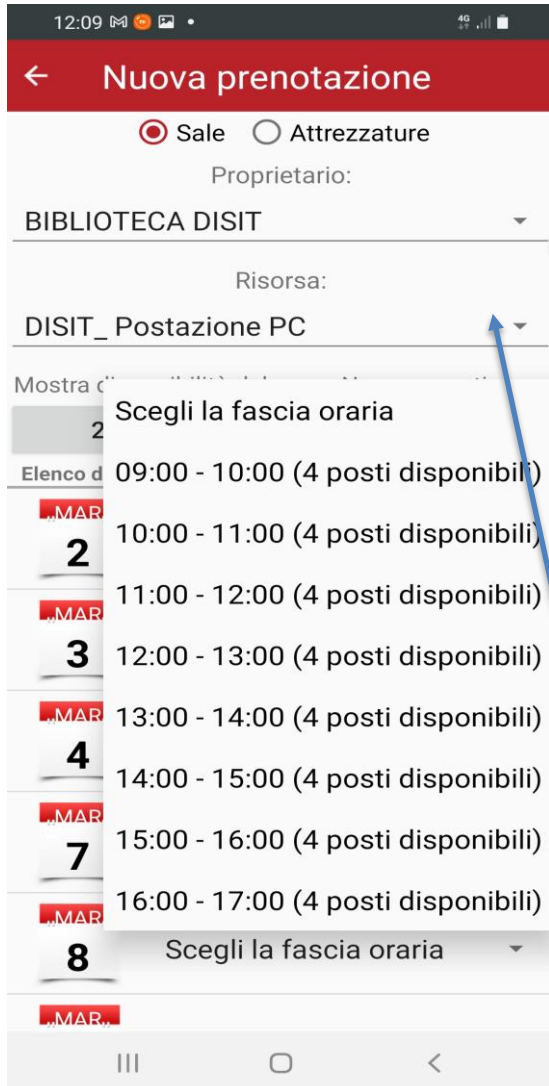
12:09

Nuova prenotazione

Sale Attrezzature

Proprietario:

BIBLIOTECA DISIT

Risorsa:

DISIT_ Postazione PC

Mostra d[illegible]

2

Elenco d

MAR 2

MAR 3

MAR 4

MAR 7

MAR 8

MAR

Scegli la fascia oraria

09:00 - 10:00 (4 posti disponibili)

10:00 - 11:00 (4 posti disponibili)

11:00 - 12:00 (4 posti disponibili)

12:00 - 13:00 (4 posti disponibili)

13:00 - 14:00 (4 posti disponibili)

14:00 - 15:00 (4 posti disponibili)

15:00 - 16:00 (4 posti disponibili)

16:00 - 17:00 (4 posti disponibili)

Scegli la fascia oraria